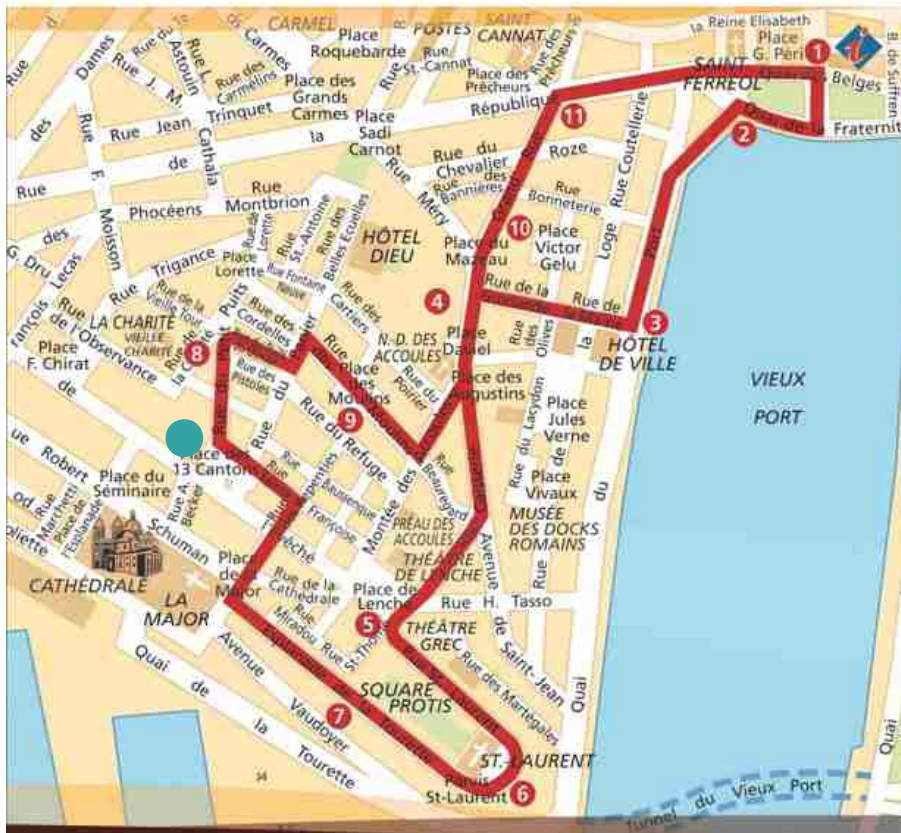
CARMEL
POSTES
SAINT
CANNAT
Place Roquebarde
Rue St-Cannat
Place des Prêcheurs
Rue des Prêcheurs
la Reine Elisabeth
Place G. Péri
1
SAINT FERRÉOL
Belges
B. de Suffren
2
Quai de la Fraternité
Rue des Dames
Rue J. M. Cathala
Rue Astouin
Rue L. Astouin
Rue des Carmes
Rue des Carmelins
Place des Grands Carmes
Rue Jean Trinquet
la République
Place Sadi Carnot
11
Rue de la République
Rue du Chevalier Roze
Rue des Bannières
Rue Bonneterie
Rue Coutellerie
Rue Méry
Grand Rue
Rue F. Moisson
Rue des Phocéens
Rue Montbrion
Rue de Lorette
Rue St-Antoine
Rue des Belles Ecuelles
HÔTEL DIEU
Place du Mazeau
10
Place Victor Gelu
Loge
Quai du Port
G. Dru
Lecas
Rue Trigance
Place Lorette
Rue Fontaine Neuve
Rue des Carriers
Rue de la Prison
Rue de la Mairie
4
3
HÔTEL DE VILLE
Rue François
Rue de l'Observance
LA CHARITÉ
VIEILLE CHARITÉ
Rue de la Vieille Tour
Rue de la Charité
Rue du Puits
Rue des Cordelles
Panier
N.-D. DES ACCOULES
Place Daviel
Rue des Olives
8
Place F. Chirat
Rue des Pistoles
Rue du
Rue Place des Moulins
Rue du Poirier
Place des Augustins
Rue Lacydon
Place Jules Verne
VIEUX PORT
9
Rue Robert
Rue Rodillat
Place des 13 Cantons
Rue du Refuge
Rue Baussenque
Rue Beauregard
Caisserie
Place Vivaux
Place du Séminaire
Rue A. Becker
Rue Marchetti
Place de l'Esplanade
Rue Joliette
Rue des Repenties
Rue Française
Montée des Accoules
PRÉAU DES ACCOULES
MUSÉE DES DOCKS ROMAINS
Rue Schuman
CATHÉDRALE
Place de Lenche
Rue de l'Évêché
Place de Lenche
Rue de la Cathédrale
THÉÂTRE DE LENCHE
Avenue Saint-Jean
Rue H. Tasso
Rue
Quai du Port
LA MAJOR
Place de la Major
Rue Mirabeau
Rue St-Thomé
5
THÉÂTRE GREC
Rue des Martégales
Avenue Vaudoyer
Esplanade de la Tourette
SQUARE PROTIS
7
Quai de la Tourette
ST-LAURENT
Parvis St-Laurent
6
34
Tunnel du Vieux Port
Quai